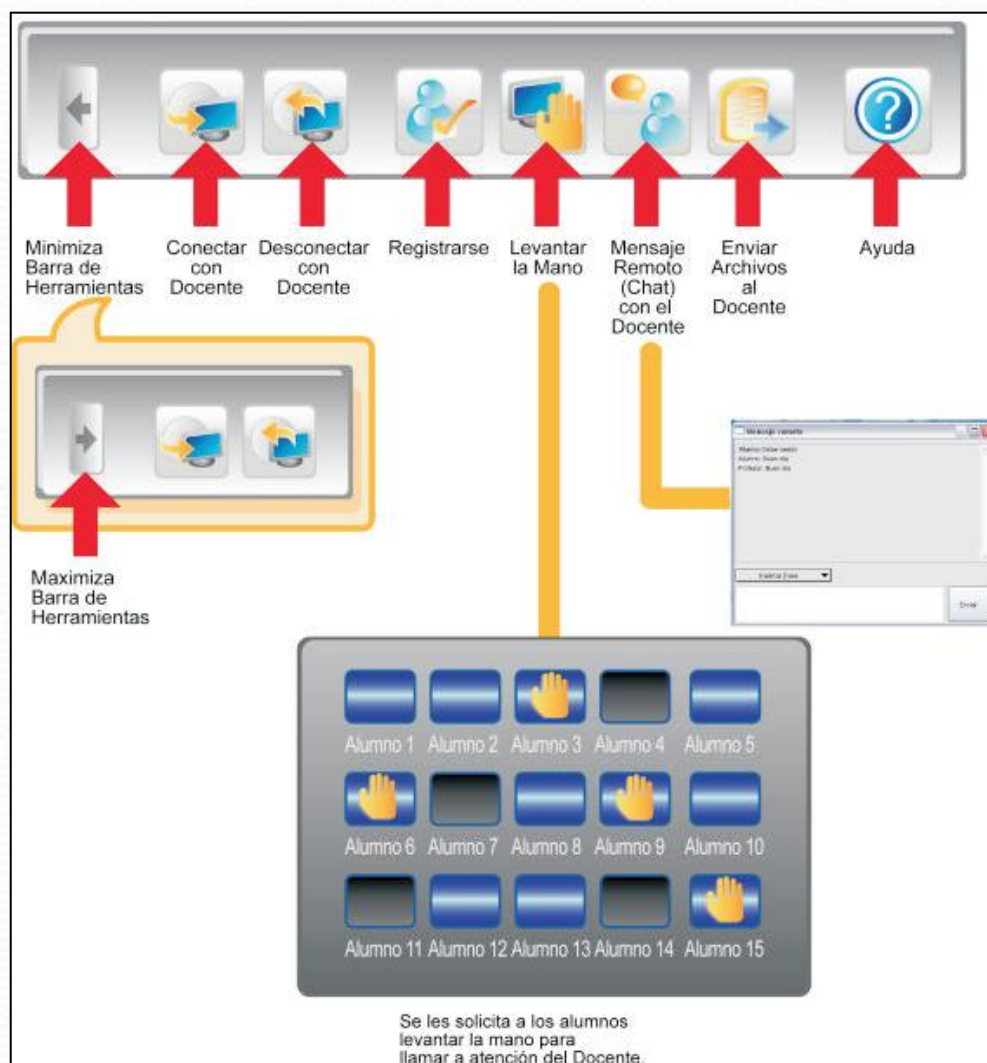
Minimiza Barra de Herramientas

Conectar con Docente

Desconectar con Docente

Registrarse

Levantar la Mano

Mensaje Remoto (Chat) con el Docente

Enviar Archivos al Docente

Ayuda

Maximiza Barra de Herramientas

Mensaje remoto

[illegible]

Enviar

Alumno 1 Alumno 2 Alumno 3 Alumno 4 Alumno 5

Alumno 6 Alumno 7 Alumno 8 Alumno 9 Alumno 10

Alumno 11 Alumno 12 Alumno 13 Alumno 14 Alumno 15

Se les solicita a los alumnos levantar la mano para llamar a atención del Docente.